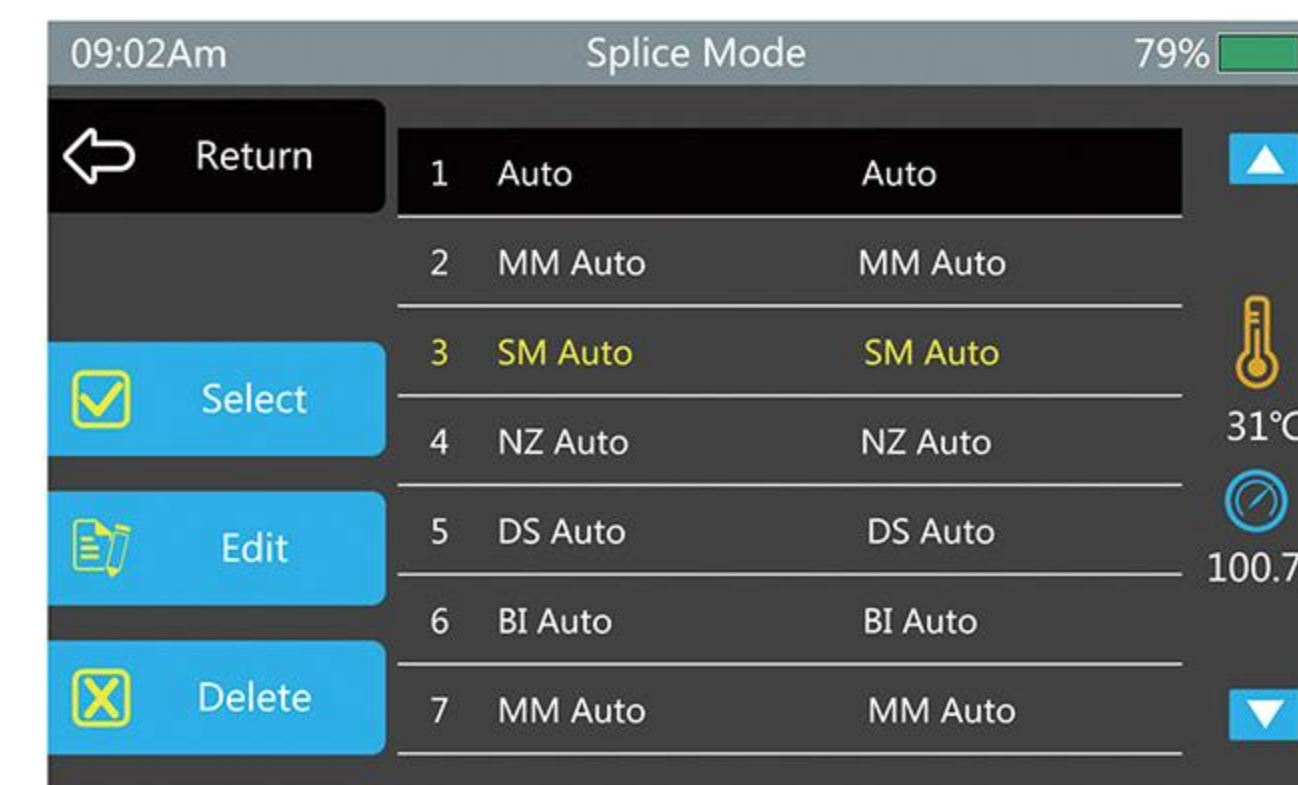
09:02Am Splice Mode 79%

Return

Select

Edit

Delete

| | | |
|---|---|---|
| 1 | Auto | Auto |
| 2 | MM Auto | MM Auto |
| 3 | SM Auto | SM Auto |
| 4 | NZ Auto | NZ Auto |
| 5 | DS Auto | DS Auto |
| 6 | BI Auto | BI Auto |
| 7 | MM Auto | MM Auto |

31℃

100.7